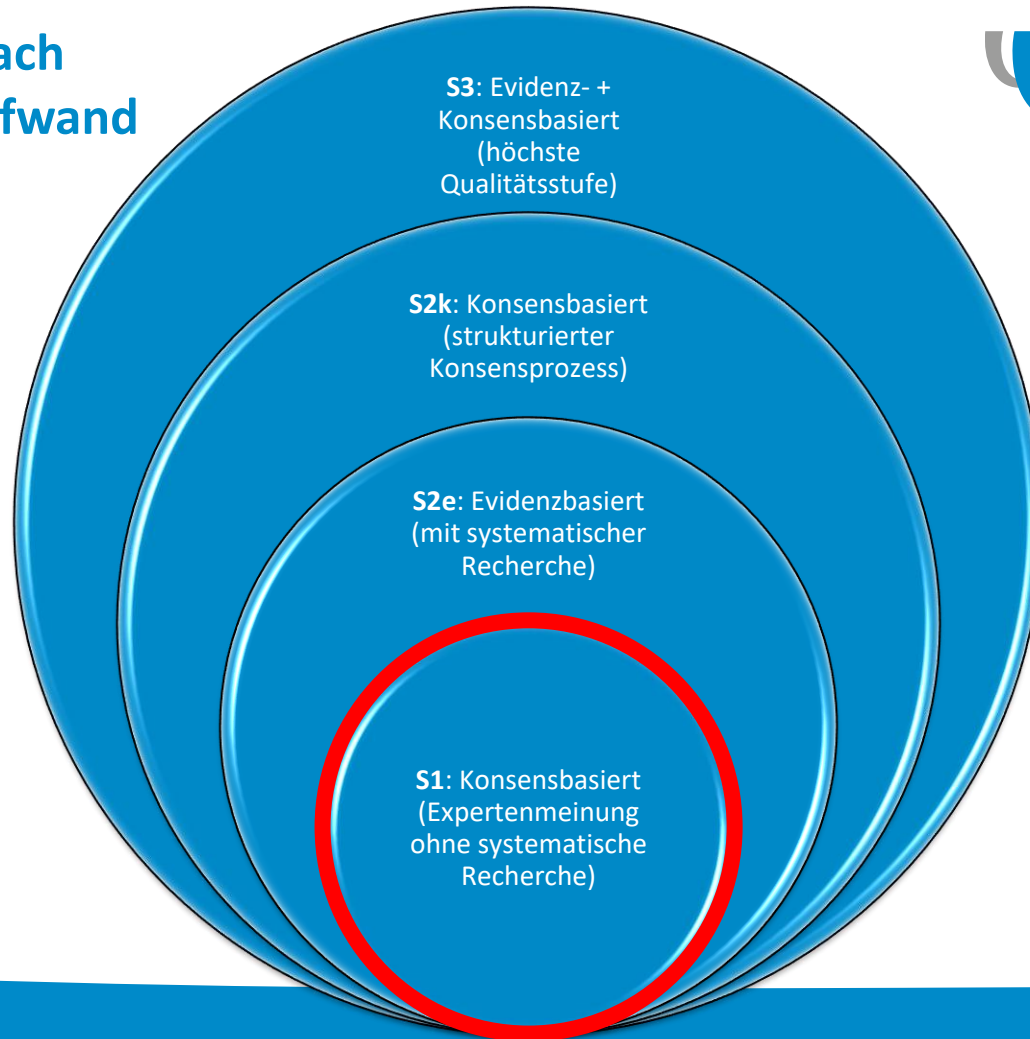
ach
fwand

S3: Evidenz- + Konsensbasiert (höchste Qualitätsstufe)

S2k: Konsensbasiert (strukturierter Konsensprozess)

S2e: Evidenzbasiert (mit systematischer Recherche)

S1: Konsensbasiert (Expertenmeinung ohne systematische Recherche)